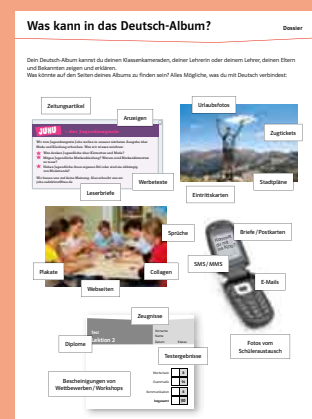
Was kann in das Deutsch-Album?

Dossier

Dein Deutsch-Album kannst du deinen Klassenkameraden, deiner Lehrerin oder deinem Lehrer, deinen Eltern und Bekannten zeigen und erklären.
Was könnte auf den Seiten deines Albums zu finden sein? Alles Mögliche, was du mit Deutsch verbindest:

Zeitungsartikel

Anzeigen

Urlaubsfotos

Zugtickets

JUNO

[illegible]

Leserbriefe

Werbetexte

Eintrittskarten

Stadtpläne

Sprüche

Briefe / Postkarten

SMS / MMS

Plakate

Collagen

Webseiten

E-Mails

Zeugnisse

Lektion 2

Diplome

Testergebnisse

Fotos vom Schüleraustausch

Bescheinigungen von Wettbewerben / Workshops